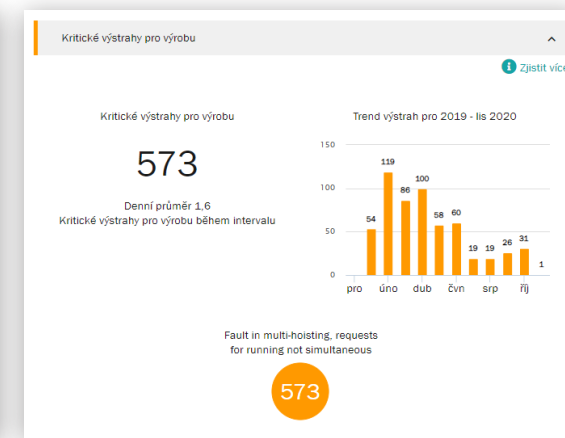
Kritické výstrahy pro výrobu

Zjistit víc

Kritické výstrahy pro výrobu

573

Denní průměr 1,6
Kritické výstrahy pro výrobu během intervalu

Trend výstrah pro 2019 - lis 2020

150
100
50
0

54 119 86 100 58 60 19 19 26 31 1

pro úno dub čvn srp říj

Fault in multi-hoisting, requests for running not simultaneous

573